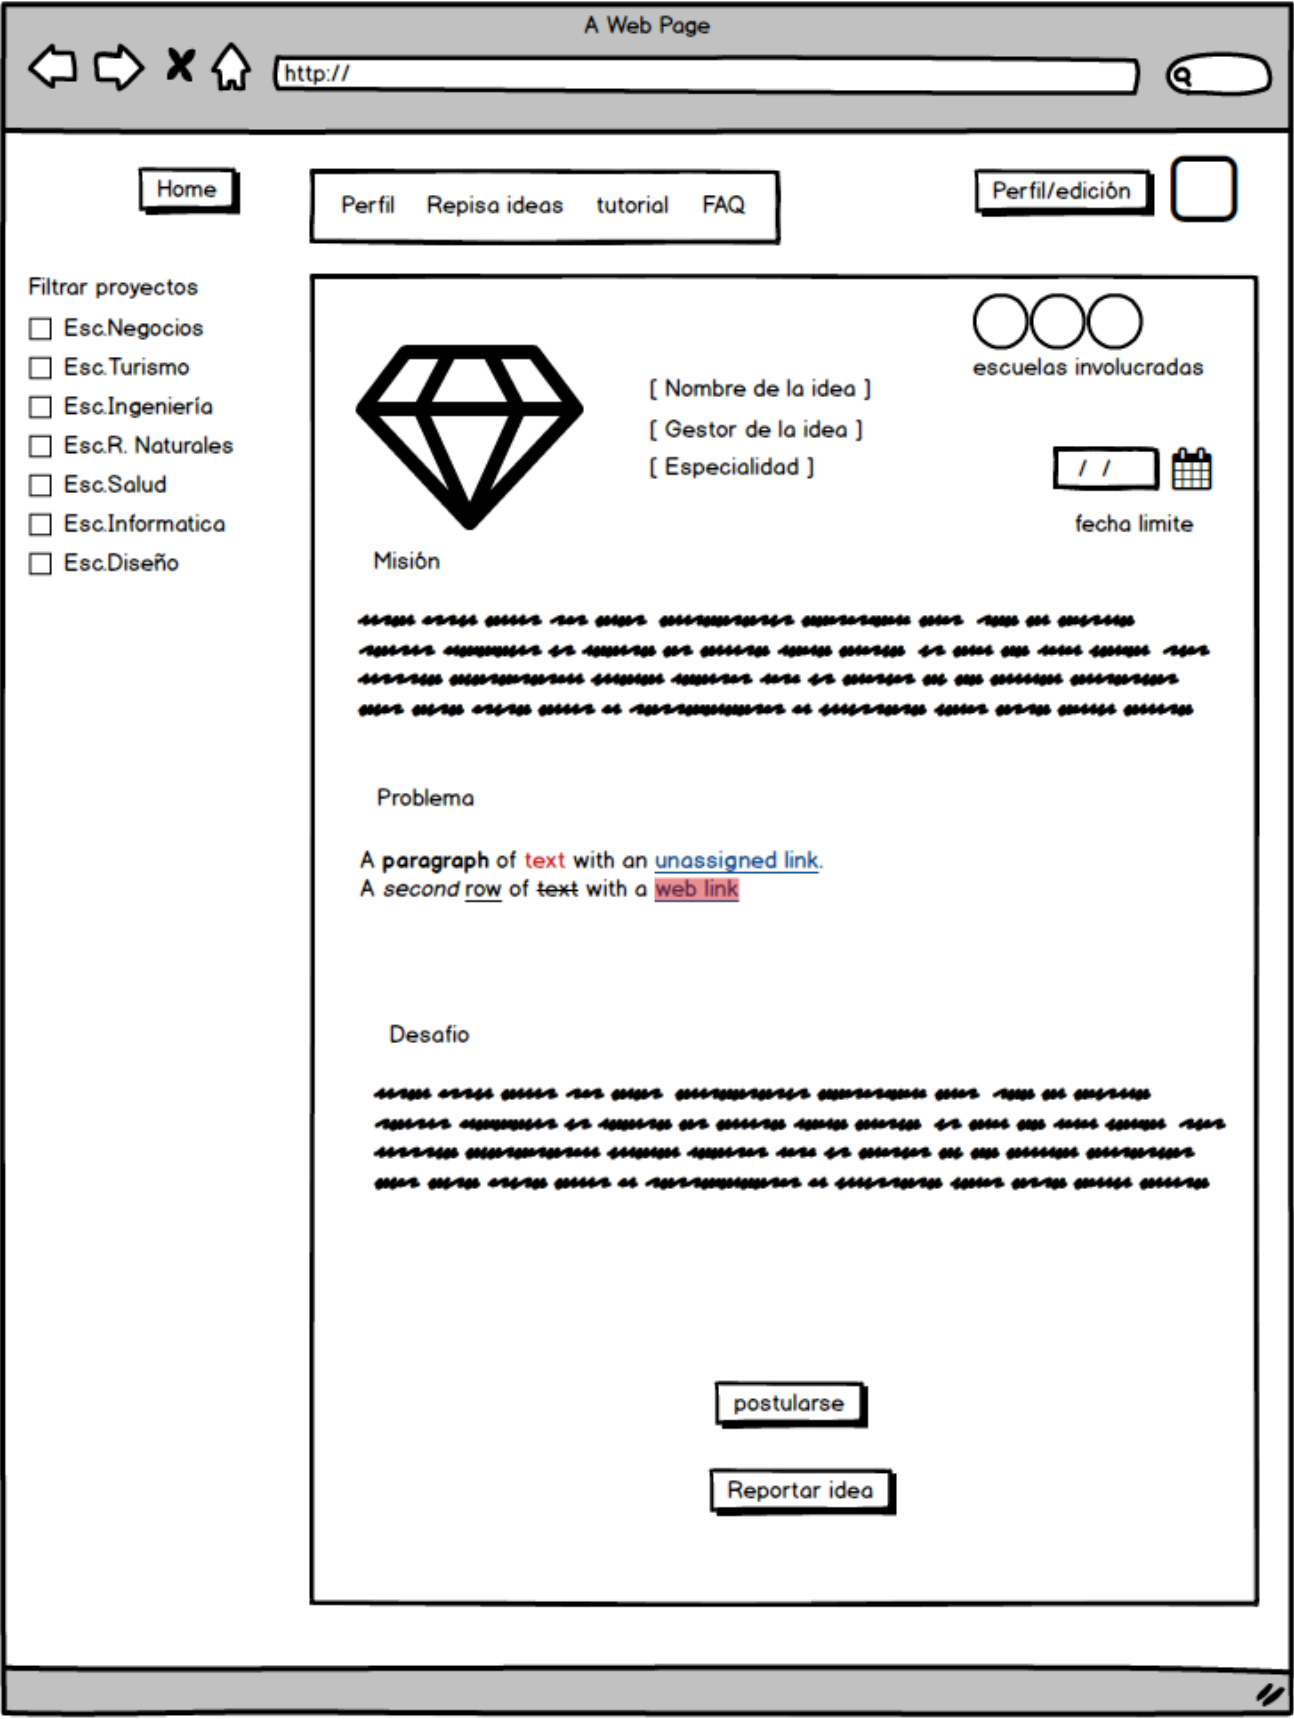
A Web Page

http://

Home

Perfil Repisa ideas tutorial FAQ

Perfil/edición

Filtrar proyectos
Esc.Negocios
Esc.Turismo
Esc.Ingeniería
Esc.R. Naturales
Esc.Salud
Esc.Informatica
Esc.Diseño

escuelas involucradas

[ Nombre de la idea ]
[ Gestor de la idea ]
[ Especialidad ]

/ /

fecha limite

Misión

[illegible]

Problema

A **paragraph** of text with an unassigned link.
A *second* row of ~~text~~ with a web link

Desafio

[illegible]

postularse

Reportar idea